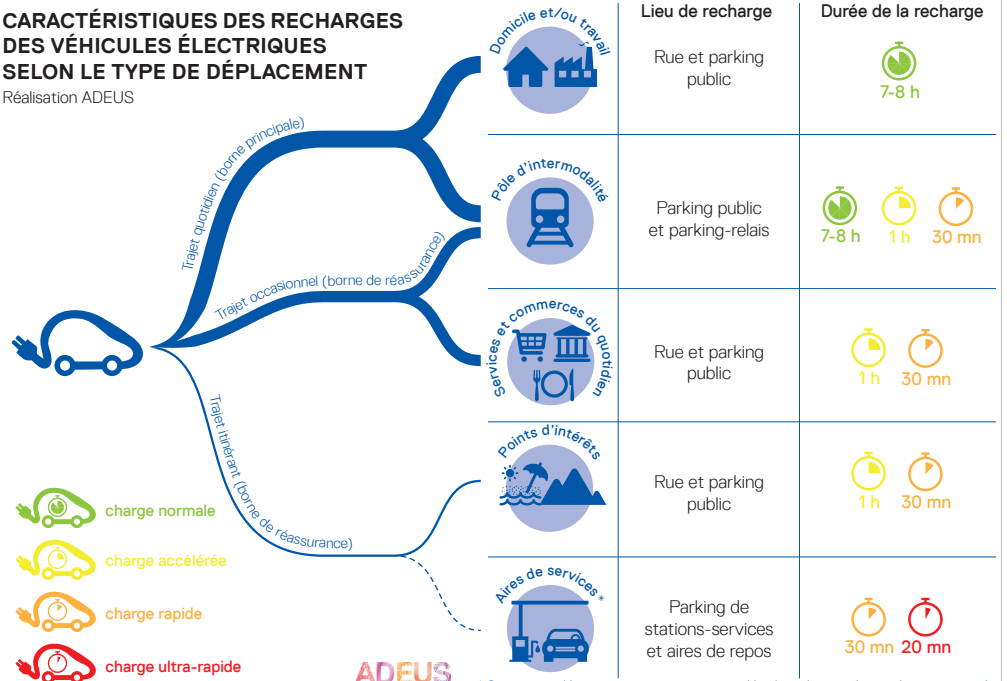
CARACTÉRISTIQUES DES RECHARGES DES VÉHICULES ÉLECTRIQUES SELON LE TYPE DE DÉPLACEMENT
Réalisation ADEUS

Trajet quotidien (borne principale)
Trajet occasionnel (borne de réassurance)
Trajet itinérant (borne de réassurance)

| | Lieu de recharge | Durée de la recharge |
|---|---|---|
| Domicile et/ou travail | Rue et parking public | 7-8 h |
| Pôle d'intermodalité | Parking public et parking-relais | 7-8 h, 1 h, 30 mn |
| Services et commerces du quotidien | Rue et parking public | 1 h, 30 mn |
| Points d'intérêts | Rue et parking public | 1 h, 30 mn |
| Aires de services* | Parking de stations-services et aires de repos | 30 mn, 20 mn |

charge normale
charge accélérée
charge rapide
charge ultra-rapide

ADEUS